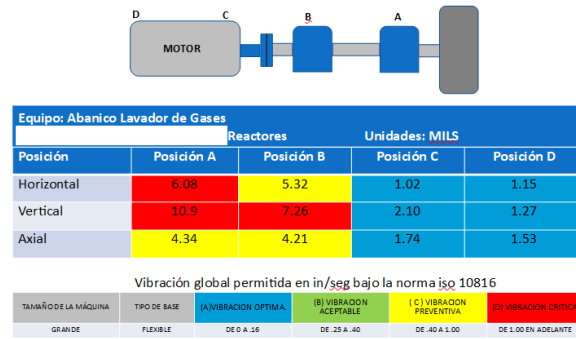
D C B A

MOTOR

Equipo: Abanico Lavador de Gases

Reactores Unidades: MILS

| Posición | Posición A | Posición B | Posición C | Posición D |
|---|---|---|---|---|
| Horizontal | 6.08 | 5.32 | 1.02 | 1.15 |
| Vertical | 10.9 | 7.26 | 2.10 | 1.27 |
| Axial | 4.34 | 4.21 | 1.74 | 1.53 |

Vibración global permitida en in/seg bajo la norma iso 10816

| TAMAÑO DE LA MÁQUINA | TIPO DE BASE | (A)VIBRACION OPTIMA. | (B) VIBRACION ACEPTABLE | ( C ) VIBRACION PREVENTIVA | (D) VIBRACION CRITICA |
|---|---|---|---|---|---|
| GRANDE | FLEXIBLE | DE 0 A .16 | DE .25 A .40 | DE .40 A 1.00 | DE 1.00 EN ADELANTE |